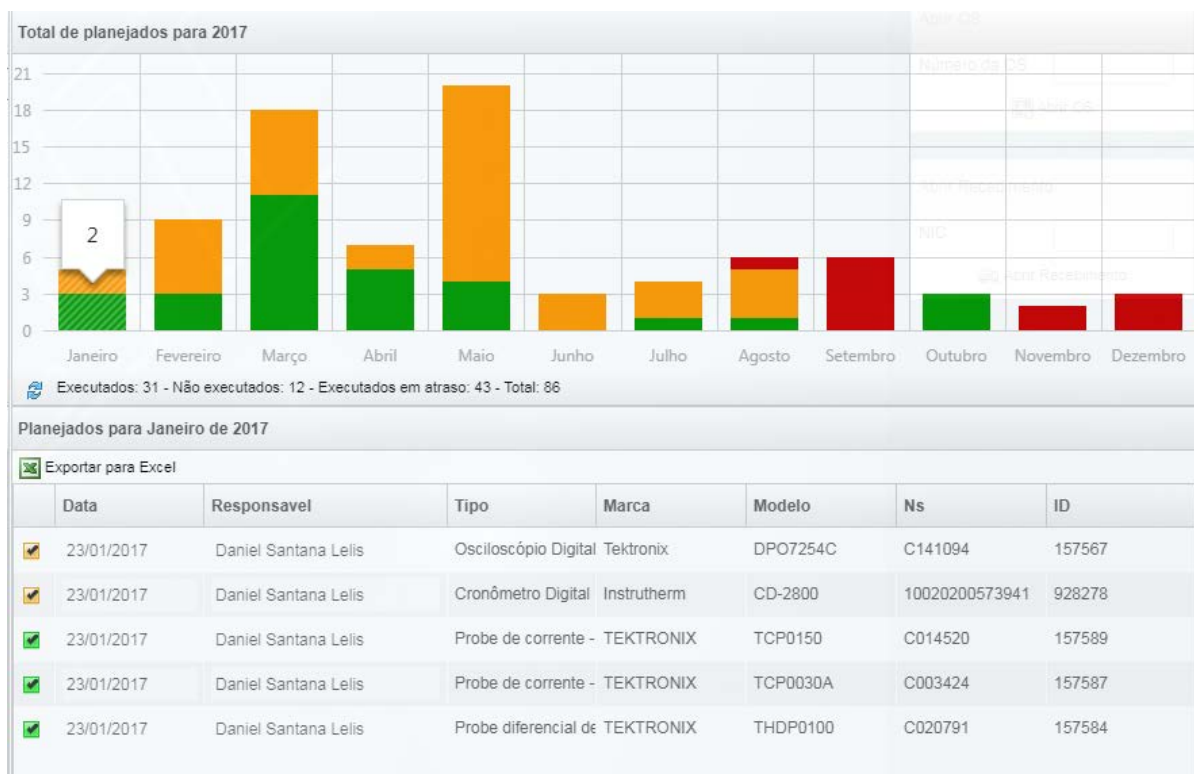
Total de planejados para 2017

21
18
15
12
9
6
3
0

2

Janeiro Fevereiro Março Abril Maio Junho Julho Agosto Setembro Outubro Novembro Dezembro

Executados: 31 - Não executados: 12 - Executados em atraso: 43 - Total: 86

Abrir OS
Número da OS
Abrir OS
Abrir Recebimento
NID
Abrir Recebimento

Planejados para Janeiro de 2017

Exportar para Excel

| | Data | Responsavel | Tipo | Marca | Modelo | Ns | ID |
|---|---|---|---|---|---|---|---|
| | 23/01/2017 | Daniel Santana Lelis | Osciloscópio Digital | Tektronix | DPO7254C | C141094 | 157567 |
| | 23/01/2017 | Daniel Santana Lelis | Cronômetro Digital | Instrutherm | CD-2800 | 10020200573941 | 928278 |
| | 23/01/2017 | Daniel Santana Lelis | Probe de corrente - | TEKTRONIX | TCP0150 | C014520 | 157589 |
| | 23/01/2017 | Daniel Santana Lelis | Probe de corrente - | TEKTRONIX | TCP0030A | C003424 | 157587 |
| | 23/01/2017 | Daniel Santana Lelis | Probe diferencial de | TEKTRONIX | THDP0100 | C020791 | 157584 |